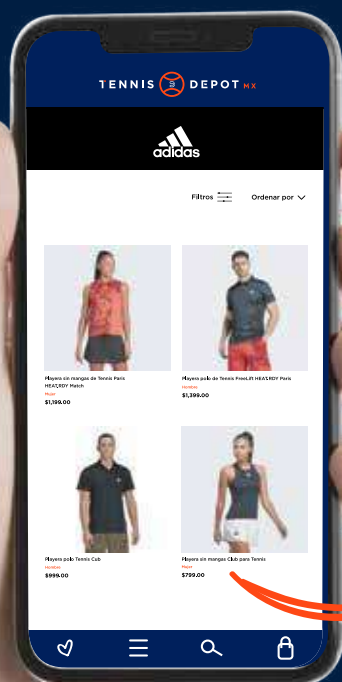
TENNIS DEPOT MX

adidas

Filtros

Ordenar por

Playera sin mangas de Tennis Paris HEAT.RDY Match
Mujer
$1,199.00

Playera polo de Tennis FreeLift HEAT.RDY Paris
Hombre
$1,399.00

Playera polo Tennis Cub
Hombre
$999.00

Playera sin mangas Club para Tennis
Mujer
$799.00